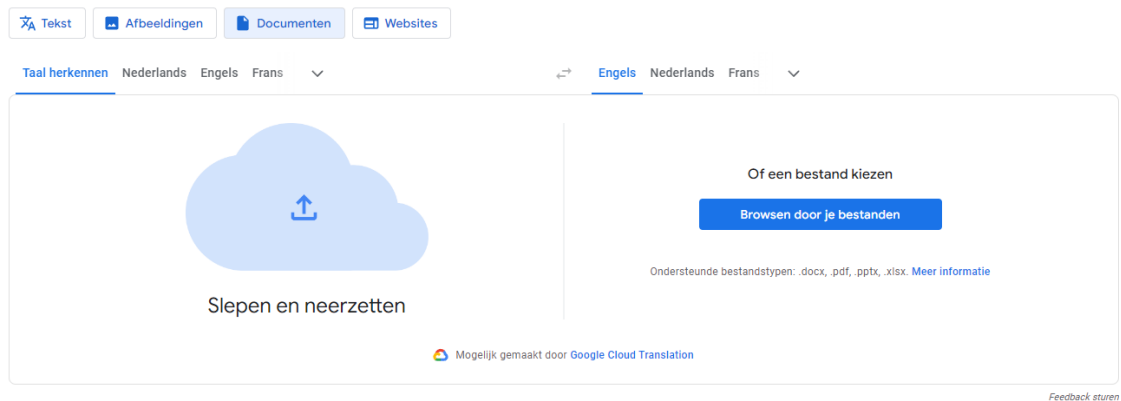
Tekst Afbeeldingen Documenten Websites

Taal herkennen Nederlands Engels Frans

Engels Nederlands Frans

Slepen en neerzetten

Of een bestand kiezen

Browsen door je bestanden

Ondersteunde bestandstypen: .docx, .pdf, .pptx, .xlsx. Meer informatie

Mogelijk gemaakt door Google Cloud Translation

Feedback sturen